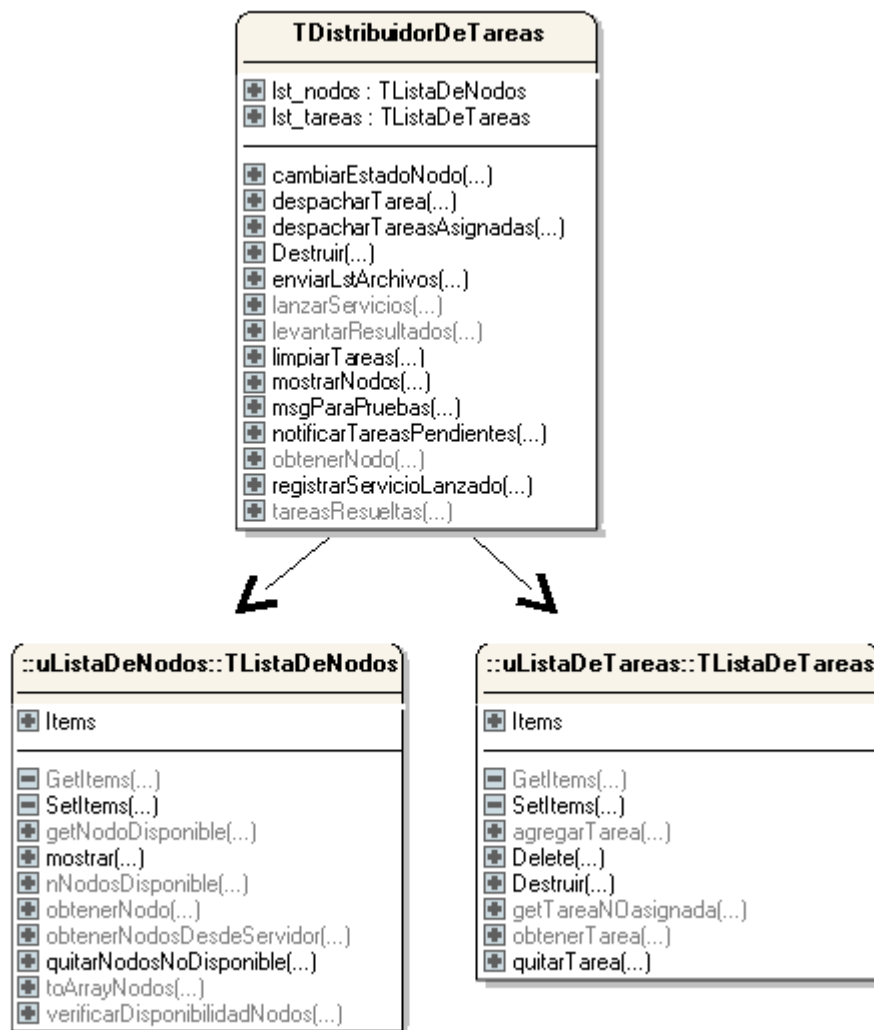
TDistribuidorDeTareas

lst_nodos : TListaDeNodos
lst_tareas : TListaDeTareas

cambiarEstadoNodo(...)
despacharTarea(...)
despacharTareasAsignadas(...)
Destruir(...)
enviarLstArchivos(...)
lanzarServicios(...)
levantarResultados(...)
limpiarTareas(...)
mostrarNodos(...)
msgParaPruebas(...)
notificarTareasPendientes(...)
obtenerNodo(...)
registrarServicioLanzado(...)
tareasResueltas(...)

::uListaDeNodos::TListaDeNodos

Items

GetItems(...)
SetItems(...)
getNodoDisponible(...)
mostrar(...)
nNodosDisponible(...)
obtenerNodo(...)
obtenerNodosDesdeServidor(...)
quitarNodosNoDisponible(...)
toArrayNodos(...)
verificarDisponibilidadNodos(...)

::uListaDeTareas::TListaDeTareas

Items

GetItems(...)
SetItems(...)
agregarTarea(...)
Delete(...)
Destruir(...)
getTareaNOasignada(...)
obtenerTarea(...)
quitarTarea(...)